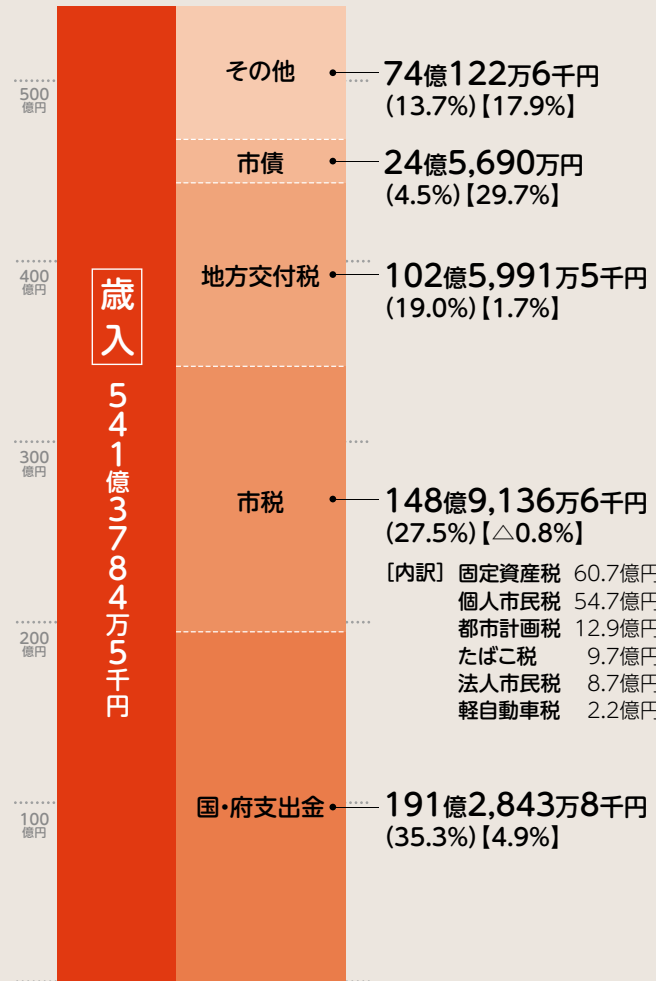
500
億円

400
億円

300
億円

200
億円

100
億円

歳入

541億3784万5千円

その他
74億122万6千円
(13.7%)【17.9%】

市債
24億5,690万円
(4.5%)【29.7%】

地方交付税
102億5,991万5千円
(19.0%)【1.7%】

市税
148億9,136万6千円
(27.5%)【△0.8%】

［内訳］
固定資産税 60.7億円
個人市民税 54.7億円
都市計画税 12.9億円
たばこ税 9.7億円
法人市民税 8.7億円
軽自動車税 2.2億円

国・府支出金
191億2,843万8千円
(35.3%)【4.9%】